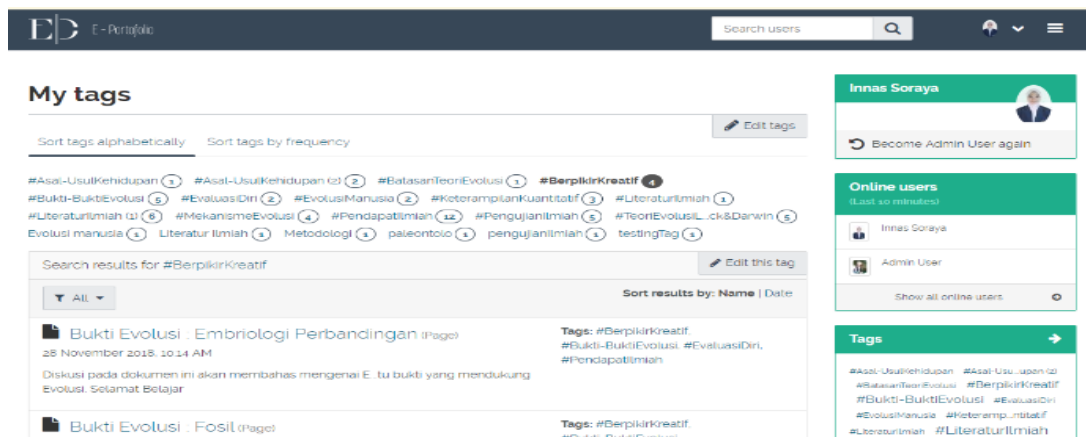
E-Portofolio

Search users

My tags

Edit tags

Sort tags alphabetically Sort tags by frequency

#Asal-UsulKehidupan 1 #Asal-UsulKehidupan (2) 2 #BatasanTeoriEvolusi 1 #BerpikirKreatif 4 #Bukti-BuktiEvolusi 5 #EvaluasiDiri 2 #EvolusiManusia 2 #KeterampilanKuantitatif 3 #LiteraturIlmiah 1 #LiteraturIlmiah (1) 6 #MekanismeEvolusi 4 #PendapatIlmiah 12 #PengujianIlmiah 5 #TeoriEvolusiL...ck&Darwin 5 Evolusi manusia 1 Literatur Ilmiah 1 Metodologi 1 paleontolo 1 pengujianilmiah 1 testingTag 1

Search results for #BerpikirKreatif

Edit this tag

All

Sort results by: Name | Date

Bukti Evolusi : Embriologi Perbandingan (Page)
28 November 2018, 10:14 AM
Diskusi pada dokumen ini akan membahas mengenai E...tu bukti yang mendukung Evolusi. Selamat Belajar

Tags: #BerpikirKreatif, #Bukti-BuktiEvolusi, #EvaluasiDiri, #PendapatIlmiah

Bukti Evolusi : Fosil (Page)

Tags: #BerpikirKreatif, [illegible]

Innas Soraya

Become Admin User again

Online users
(Last 10 minutes)

Innas Soraya

Admin User

Show all online users

Tags

#Asal-UsulKehidupan #Asal-Usu...upan (2) #BatasanTeoriEvolusi #BerpikirKreatif #Bukti-BuktiEvolusi #EvaluasiDiri #EvolusiManusia #Keteramp...ntitatif #LiteraturIlmiah #LiteraturIlmiah